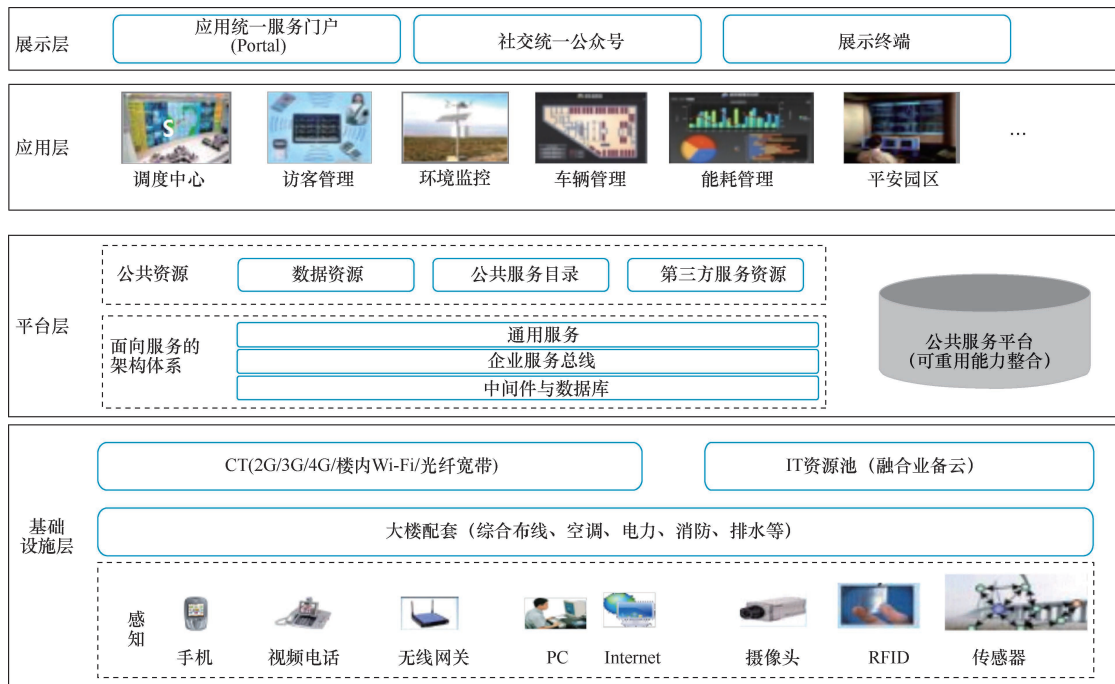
展示层

应用统一服务门户 (Portal)

社交统一公众号

展示终端

应用层

调度中心

访客管理

环境监控

车辆管理

能耗管理

平安园区

…

平台层

公共资源

数据资源

公共服务目录

第三方服务资源

面向服务的架构体系

通用服务

企业服务总线

中间件与数据库

公共服务平台 (可重用能力整合)

基础设施层

CT(2G/3G/4G/楼内Wi-Fi/光纤宽带)

IT资源池（融合业务备云）

大楼配套（综合布线、空调、电力、消防、排水等）

感知

手机

视频电话

无线网关

PC

Internet

摄像头

RFID

传感器